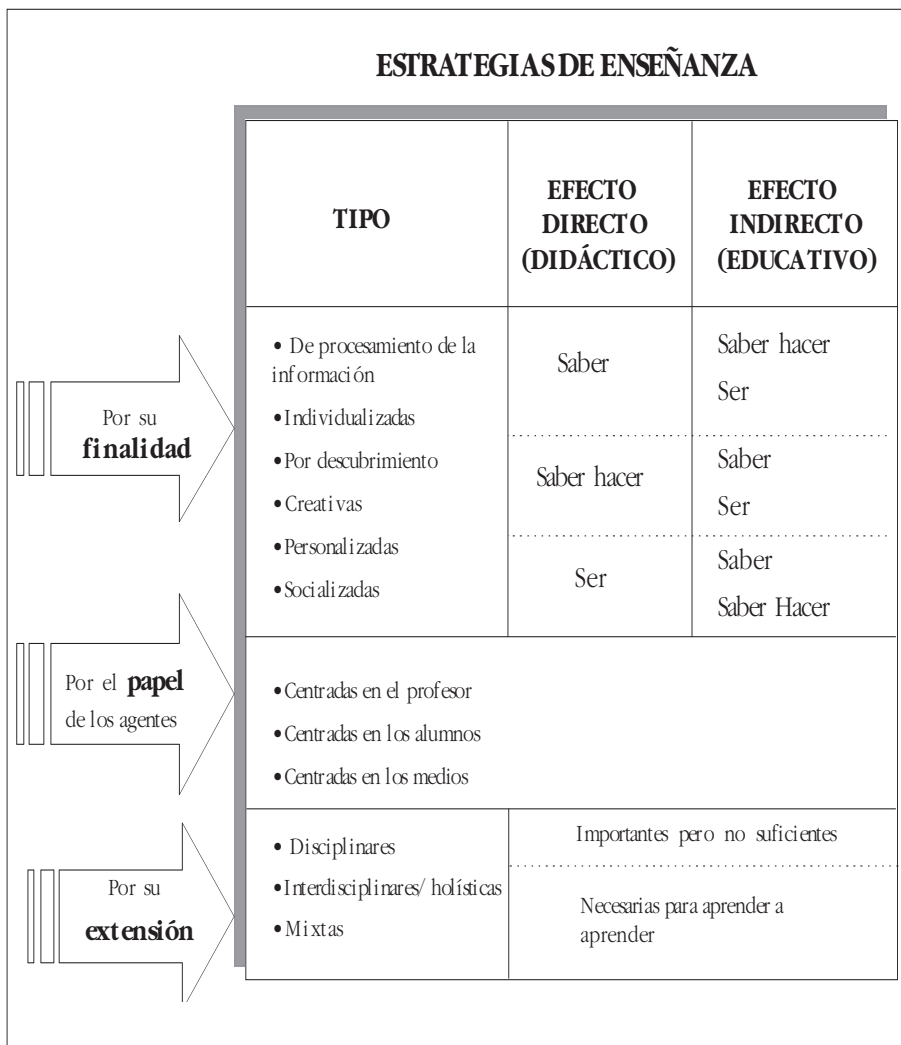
ESTRATEGIAS DE ENSEÑANZA

Por su **finalidad**

Por el **papel** de los agentes

Por su **extensión**

| TIPO | EFECTO DIRECTO (DIDÁCTICO) | EFECTO INDIRECTO (EDUCATIVO) |
|---|---|---|
| • De procesamiento de la información • Individualizadas • Por descubrimiento • Creativas • Personalizadas • Socializadas | Saber | Saber hacer Ser |
| | Saber hacer | Saber Ser |
| | Ser | Saber Saber Hacer |
| • Centradas en el profesor • Centradas en los alumnos • Centradas en los medios | | |
| • Disciplinares • Interdisciplinares/ holísticas • Mixtas | Importantes pero no suficientes | |
| | Necesarias para aprender a aprender | |